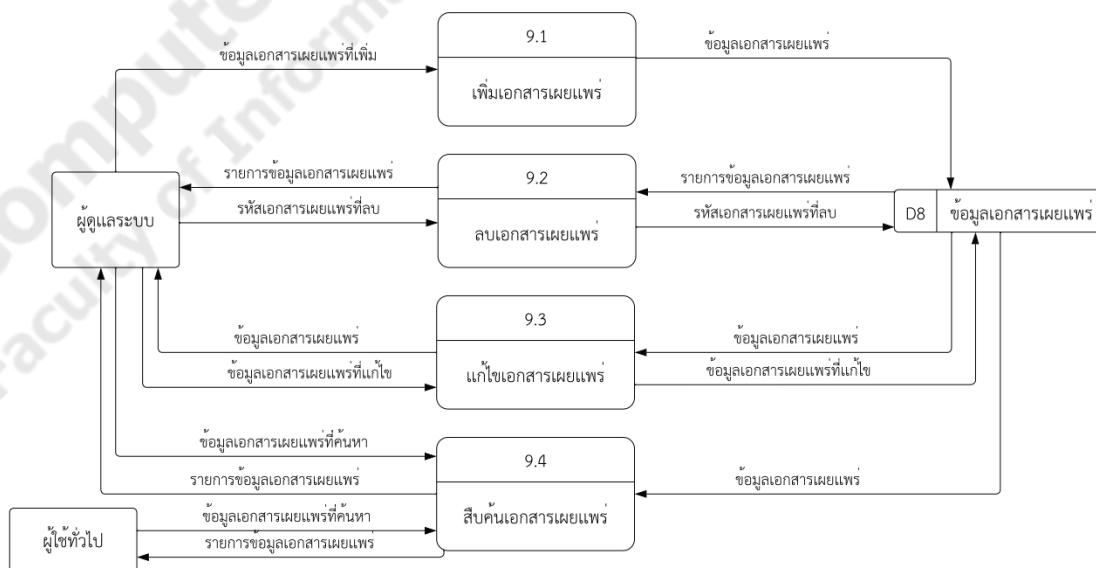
ข้อมูลเอกสารเผยแพร่ที่เพิ่ม

9.1

เพิ่มเอกสารเผยแพร่

ข้อมูลเอกสารเผยแพร่

รายการข้อมูลเอกสารเผยแพร่

ผู้ดูแลระบบ

รหัสเอกสารเผยแพร่ที่ลบ

9.2

ลบเอกสารเผยแพร่

รายการข้อมูลเอกสารเผยแพร่

รหัสเอกสารเผยแพร่ที่ลบ

D8 ข้อมูลเอกสารเผยแพร่

ข้อมูลเอกสารเผยแพร่

ข้อมูลเอกสารเผยแพร่ที่แก้ไข

9.3

แก้ไขเอกสารเผยแพร่

ข้อมูลเอกสารเผยแพร่

ข้อมูลเอกสารเผยแพร่ที่แก้ไข

ข้อมูลเอกสารเผยแพร่ที่ค้นหา

รายการข้อมูลเอกสารเผยแพร่

9.4

สืบค้นเอกสารเผยแพร่

ข้อมูลเอกสารเผยแพร่

ผู้ใช้ทั่วไป

ข้อมูลเอกสารเผยแพร่ที่ค้นหา

รายการข้อมูลเอกสารเผยแพร่